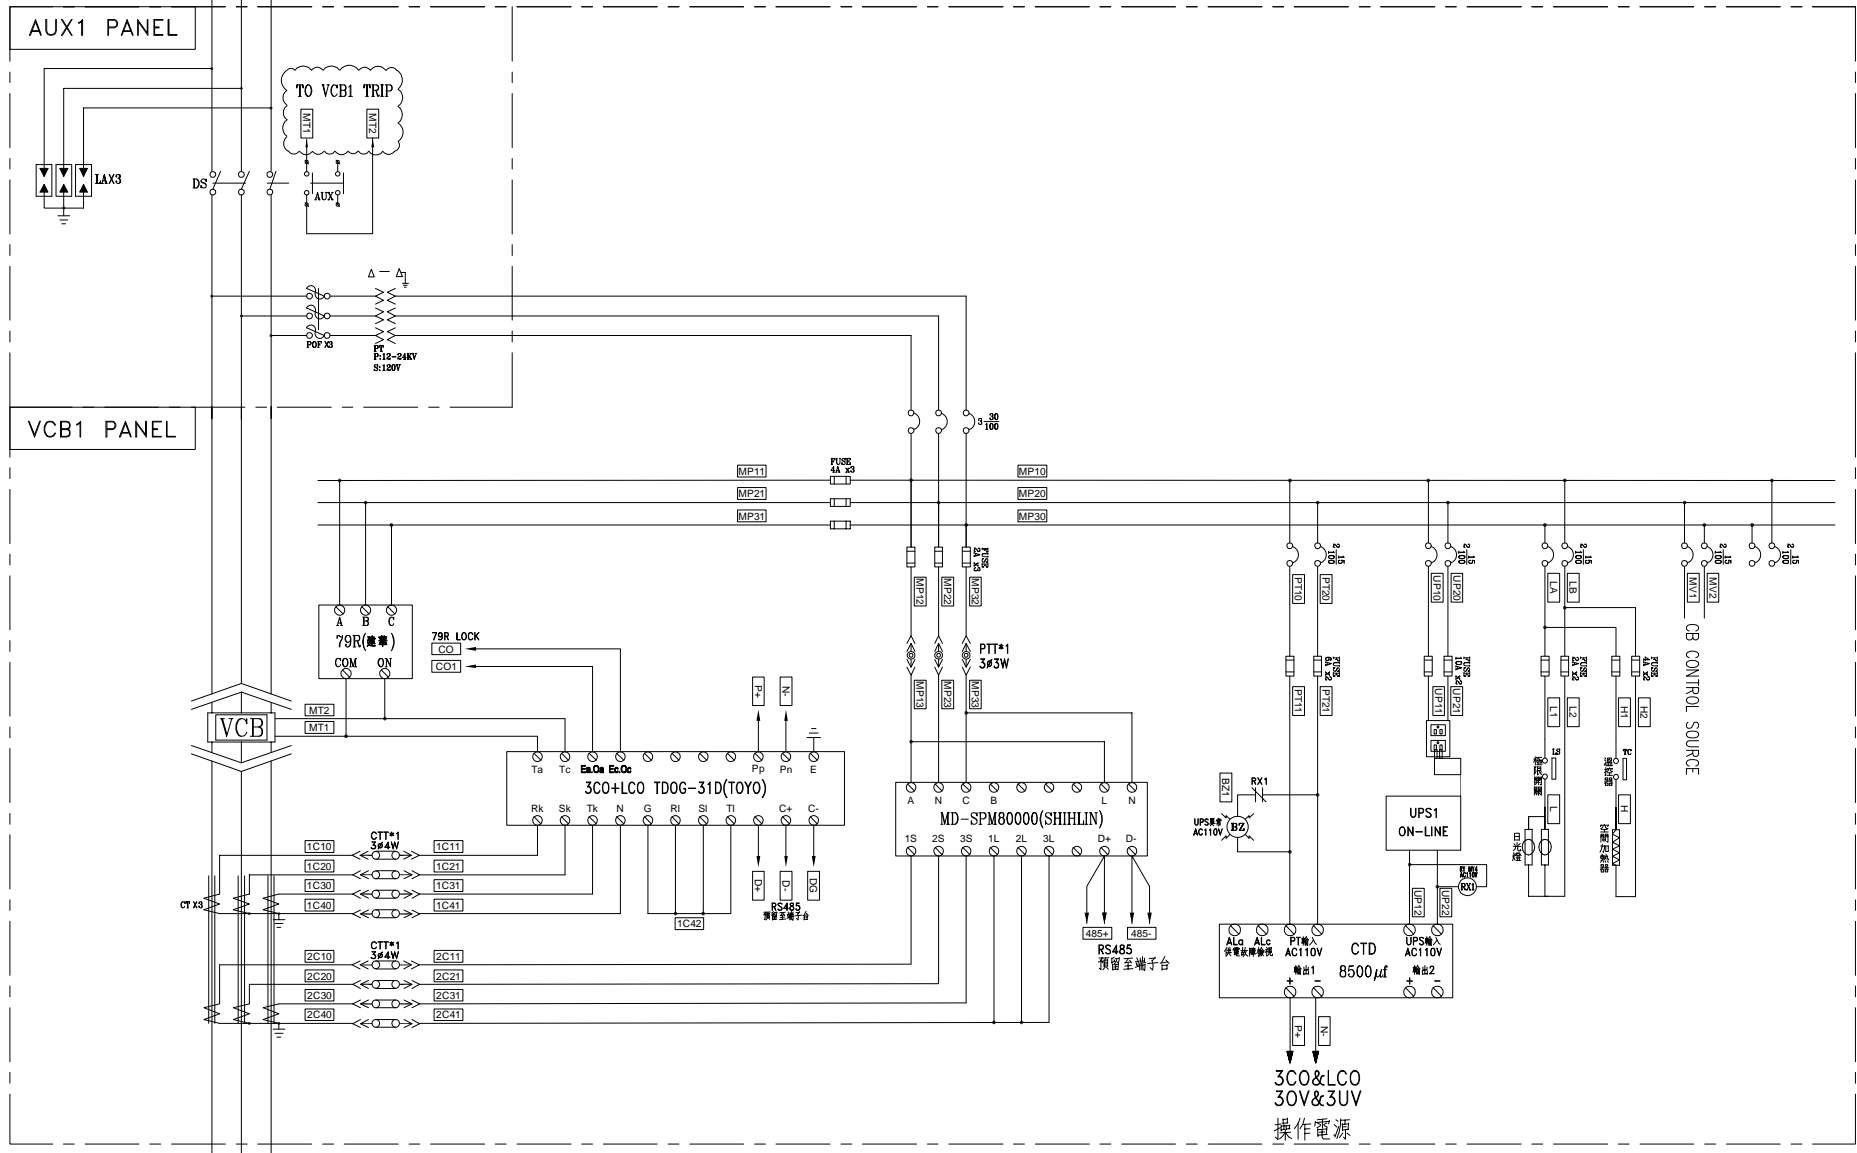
AUX1 PANEL

TO VCB1 TRIP
MT1
MT2
LAX3
DS
AUX

$\Delta - \Delta$
POF X3
PT
P:12-24KV
S:120V

VCB1 PANEL

$3\frac{30}{100}$
FUSE
4A x3
MP11
MP10
MP21
MP20
MP31
MP30

FUSE 2A x3
MP12
MP22
MP32
PTT*1
3ø3W
MP13
MP23
MP33

79R(建華)
A B C
COM ON
79R LOCK
CO
CO1

VCB
MT2
MT1

P+
N-
Ta Tc Ea.Oa Ec.Oc Pp Pn E
3CO+LCO TDOG-31D(TOYO)
Rk Sk Tk N G Rl Sl Tl C+ C-
D+
D-
DG
RS485
預留至端子台
1C42

A N C B L N
MD-SPM80000(SHIHLIN)
1S 2S 3S 1L 2L 3L D+ D-
485+
485-
RS485
預留至端子台

CTT*1
3ø4W
1C10
1C11
1C20
1C21
1C30
1C31
1C40
1C41
CT X3
CTT*1
3ø4W
2C10
2C11
2C20
2C21
2C30
2C31
2C40
2C41

$2\frac{15}{100}$
PT10
PT20
FUSE 6A x2
PT11
PT21
BZ1
RX1
UPS異常
AC110V
BZ

$2\frac{15}{100}$
UP10
UP20
FUSE 10A x2
UP11
UP21
UPS1
ON-LINE
UP12
UP22
RX1

ALa ALc
停電故障檢視
PT輸入
AC110V
CTD
8500$\mu f$
UPS輸入
AC110V
輸出1
輸出2
+ -
P+
N-
3CO&LCO
30V&3UV
操作電源

$2\frac{15}{100}$
LA
LB
FUSE 2A x2
L1
L2
LS
盤內照明
L
日光燈

$2\frac{15}{100}$
FUSE 4A x2
H1
H2
TC
溫控器
H
盤內加熱器

$2\frac{15}{100}$
MV1
MV2
$2\frac{15}{100}$
CB CONTROL SOURCE